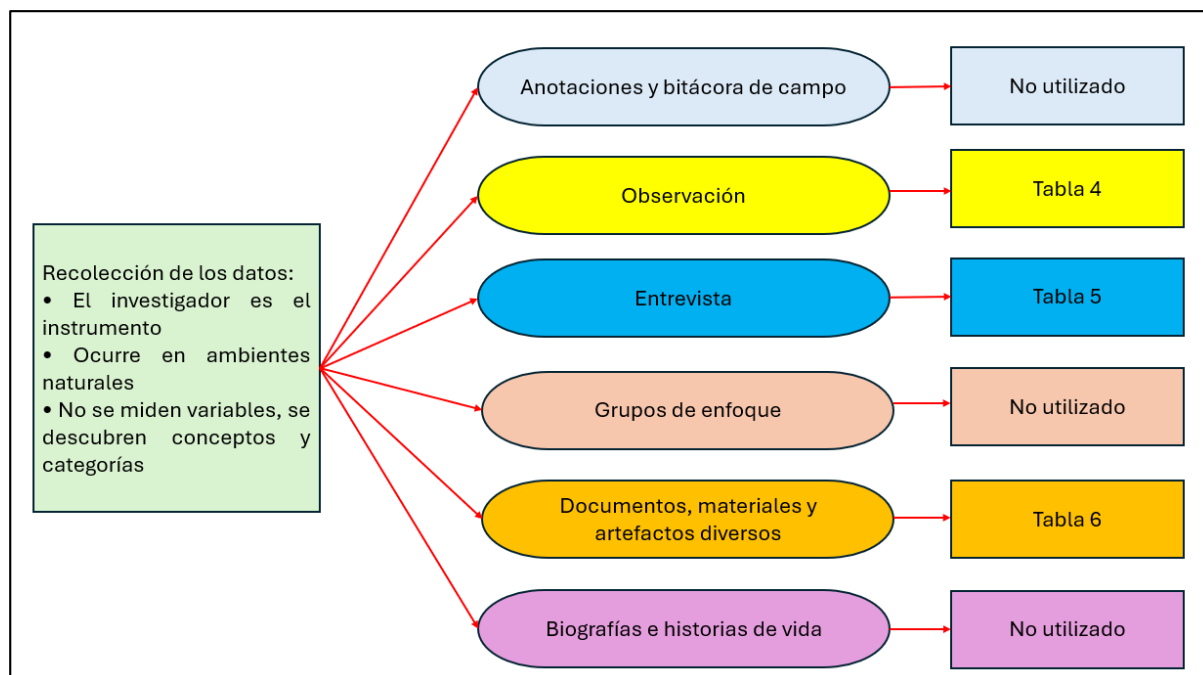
Recolección de los datos:
• El investigador es el instrumento
• Ocurre en ambientes naturales
• No se miden variables, se descubren conceptos y categorías

Anotaciones y bitácora de campo
No utilizado

Observación
Tabla 4

Entrevista
Tabla 5

Grupos de enfoque
No utilizado

Documentos, materiales y artefactos diversos
Tabla 6

Biografías e historias de vida
No utilizado